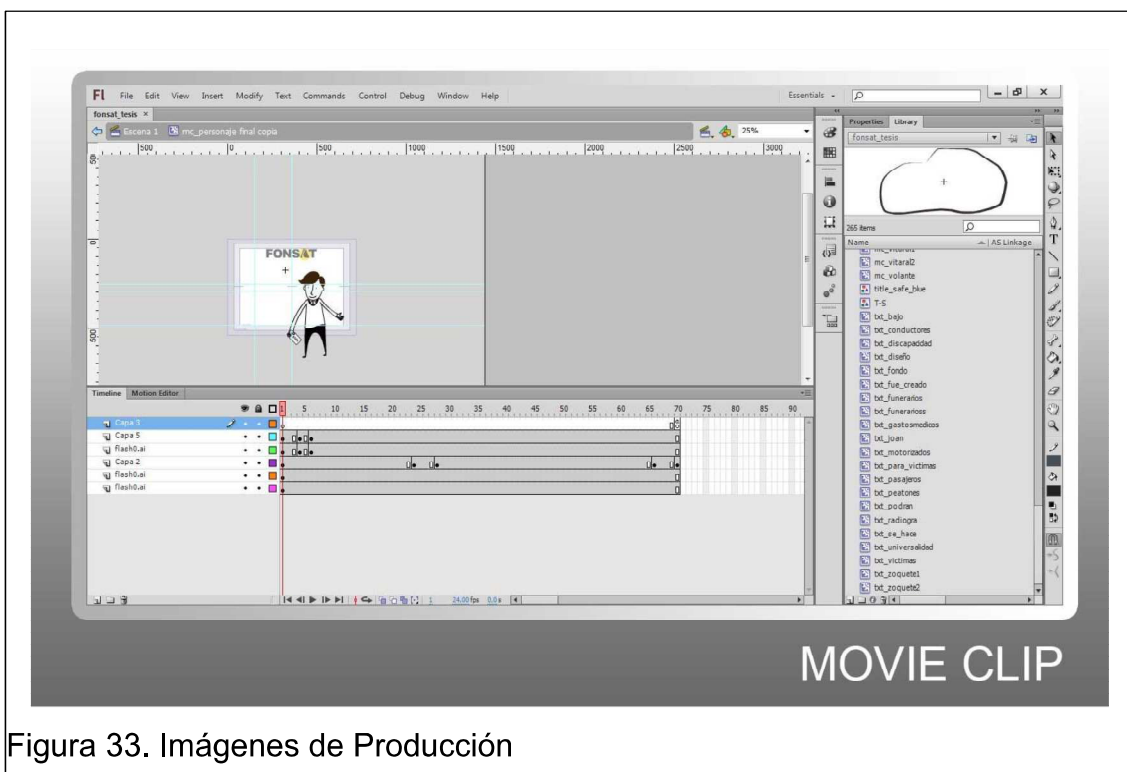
Fl File Edit View Insert Modify Text Commands Control Debug Window Help

Essentials

fonsat_tesis ×

Escena 1 mc_personaje final copia

25%

500 0 500 1000 1500 2000 2500 3000

FONSAT

Timeline Motion Editor

1 5 10 15 20 25 30 35 40 45 50 55 60 65 70 75 80 85 90

Capa 3
Capa 5
flash0.ai
Capa 2
flash0.ai
flash0.ai

1 24.00fps 0.0s

Properties Library

fonsat_tesis

265 items

Name AS Linkage

mc_vitaral2
mc_volante
title_safe_bke
T-S
txt_bajo
txt_conductores
txt_discapadidad
txt_diseño
txt_fondo
txt_fue_creado
txt_funerarios
txt_funerarios
txt_gastosmedicos
txt_juan
txt_motorizados
txt_para_victimas
txt_pasajeros
txt_peatones
txt_podran
txt_radingra
txt_se_hace
txt_universalidad
txt_victimas
txt_zoquete1
txt_zoquete2

MOVIE CLIP

Figura 33. Imágenes de Producción